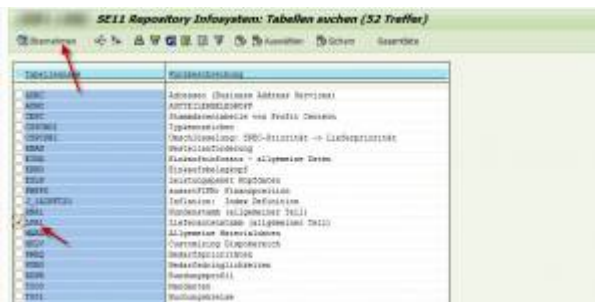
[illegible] SE11 Repository Infosystem: Tabellen suchen (52 Treffer)

Übernehmen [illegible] Auswählen Sichern Gesamtliste

| Tabellenname | Kurzbeschreibung |
|---|---|
| ADRC | Adressen (Business Address Services) |
| ADRC | ARTIKELSTAMMDATEN |
| CEPC | Stammdatentabelle von Profit Centern |
| CEPCT | Typkennzeichen |
| CEPC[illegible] | Umschlüsselung: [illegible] -> Lieferpriorität |
| EBAN | Bestellanforderung |
| EKKO | Einkaufsbelegkopf - allgemeine Daten |
| EKPO | Einkaufsbelegposition |
| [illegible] | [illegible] Kopfdaten |
| FMFPO | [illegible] Finanzposition |
| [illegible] | Inflation: Index Definition |
| KNA1 | Kundenstamm (allgemeiner Teil) |
| LFA1 | Lieferantenstamm (allgemeiner Teil) |
| MARA | Allgemeine Materialdaten |
| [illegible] | Customizing Dispobereich |
| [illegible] | Bedarfsprioritäten |
| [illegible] | Bedarfsdringlichkeiten |
| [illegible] | Bedarfsprofil |
| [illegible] | Werke |
| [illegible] | Buchungskreise |